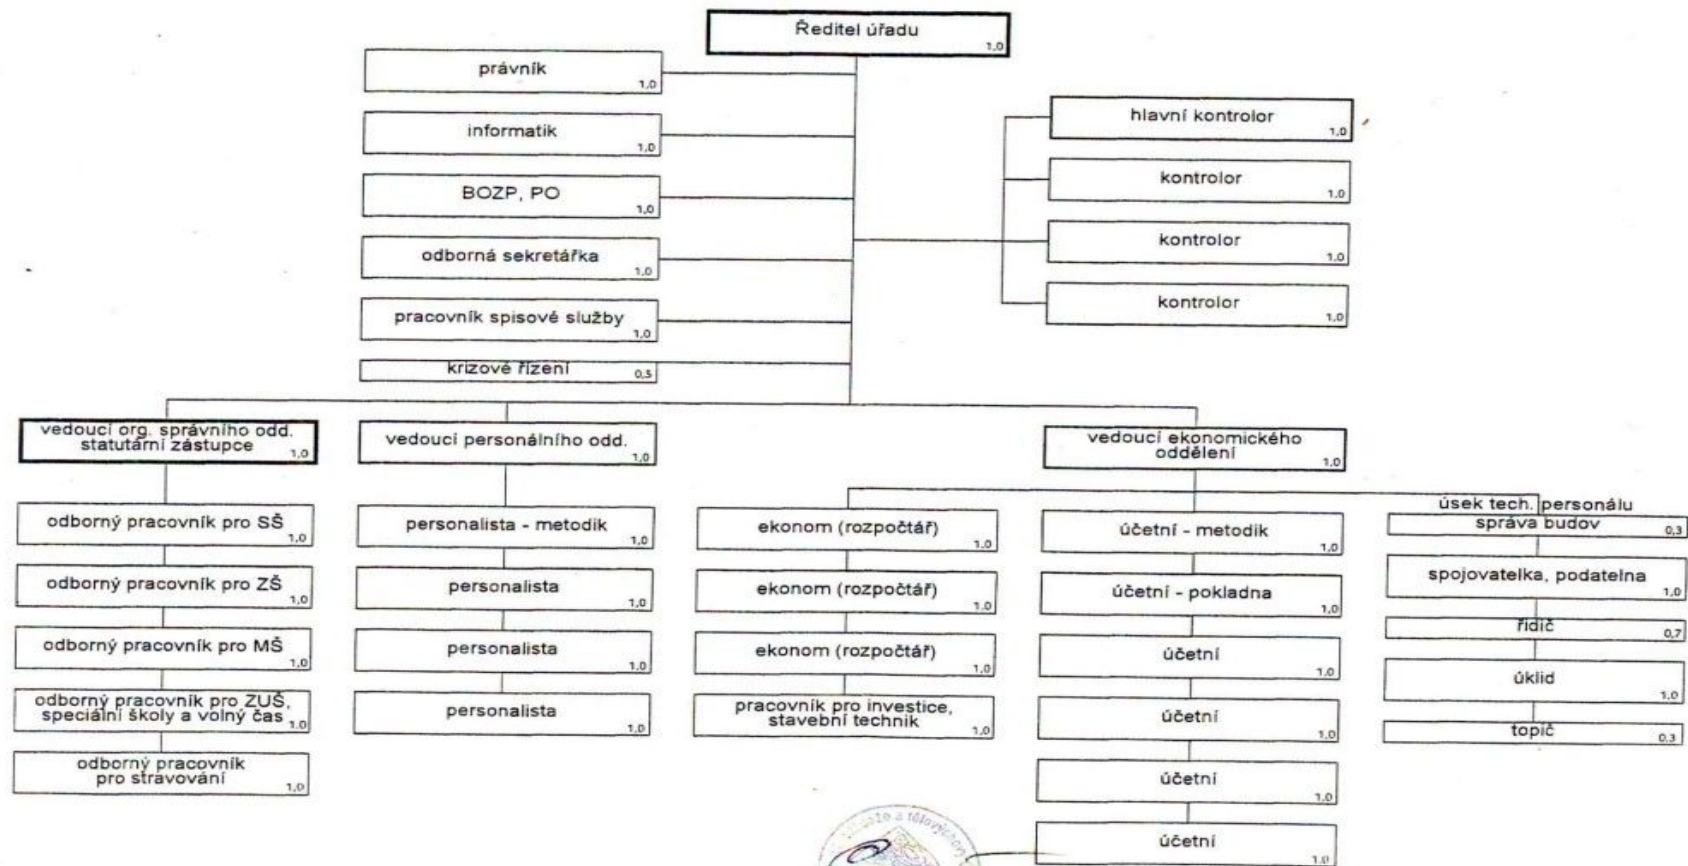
Ředitel úřadu 1,0

právník 1,0

informatik 1,0

BOZP, PO 1,0

odborná sekretářka 1,0

pracovník spisové služby 1,0

krizové řízení 0,5

hlavní kontrolor 1,0

kontrolor 1,0

kontrolor 1,0

kontrolor 1,0

vedoucí org. správního odd. statutární zástupce 1,0

odborný pracovník pro SŠ 1,0

odborný pracovník pro ZŠ 1,0

odborný pracovník pro MŠ 1,0

odborný pracovník pro ZUŠ, speciální školy a volný čas 1,0

odborný pracovník pro stravování 1,0

vedoucí personálního odd. 1,0

personalista - metodik 1,0

personalista 1,0

personalista 1,0

personalista 1,0

vedoucí ekonomického oddělení 1,0

ekonom (rozpočtář) 1,0

ekonom (rozpočtář) 1,0

ekonom (rozpočtář) 1,0

pracovník pro investice, stavební technik 1,0

účetní - metodik 1,0

účetní - pokladna 1,0

účetní 1,0

účetní 1,0

účetní 1,0

účetní 1,0

úsek tech. personálu

správa budov 0,3

spojovatelka, podatelna 1,0

řidič 0,7

úklid 1,0

topič 0,3

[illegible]